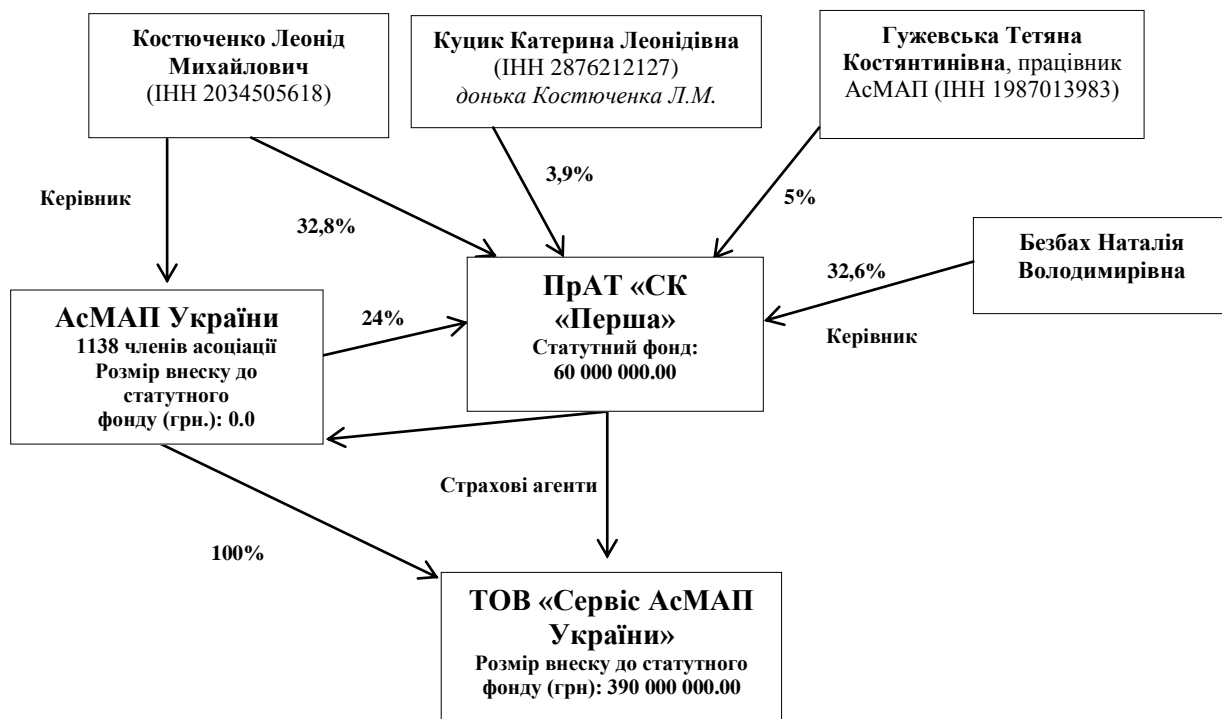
Костюченко Леонід Михайлович (ІНН 2034505618)

Куцик Катерина Леонідівна (ІНН 2876212127) донька Костюченка Л.М.

Гужевська Тетяна Костянтинівна, працівник АсМАП (ІНН 1987013983)

Керівник

32,8%

3,9%

5%

Безбах Наталія Володимирівна

32,6%

АсМАП України
1138 членів асоціації
Розмір внеску до статутного фонду (грн.): 0.0

24%

ПрАТ «СК «Перша»
Статутний фонд: 60 000 000.00

Керівник

Страхові агенти

100%

ТОВ «Сервіс АсМАП України»
Розмір внеску до статутного фонду (грн): 390 000 000.00